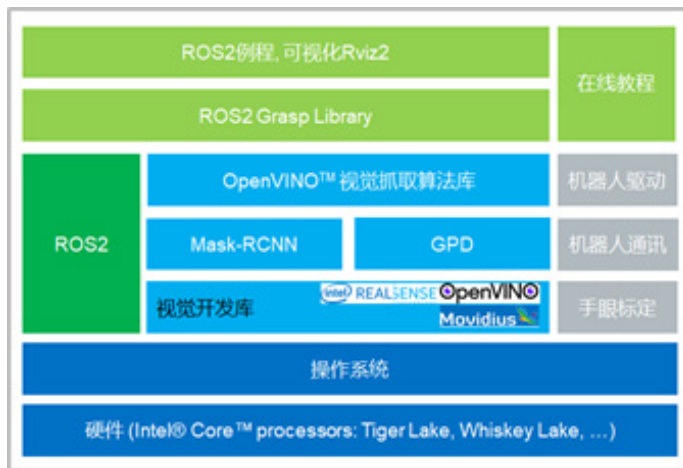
ROS2例程, 可视化Rviz2

在线教程

ROS2 Grasp Library

ROS2

OpenVINO™ 视觉抓取算法库

机器人驱动

Mask-RCNN

GPD

机器人通讯

视觉开发库

intel REALSENSE OpenVINO Movidius

手眼标定

操作系统

硬件 (Intel® Core™ processors: Tiger Lake, Whiskey Lake, ...)